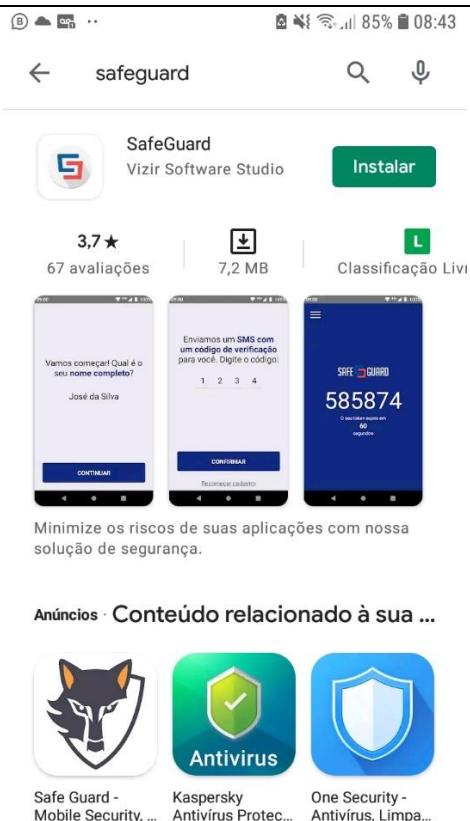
85% 08:43

safeguard

SafeGuard
Vizir Software Studio

Instalar

3,7★
67 avaliações

7,2 MB

L
Classificação Livr

Vamos começar! Qual é o seu nome completo?

José da Silva

CONTINUAR

Enviamos um SMS com um código de verificação para você. Digite o código:

1 2 3 4

CONFIRMAR

Recomeçar cadastro

SAFE GUARD

585874

O seu token expira em 60 segundos

Minimize os riscos de suas aplicações com nossa solução de segurança.

Anúncios · Conteúdo relacionado à sua ...

Antivirus

Safe Guard - Mobile Security, ...

Kaspersky Antivírus Protec...

One Security - Antivírus, Limpa...